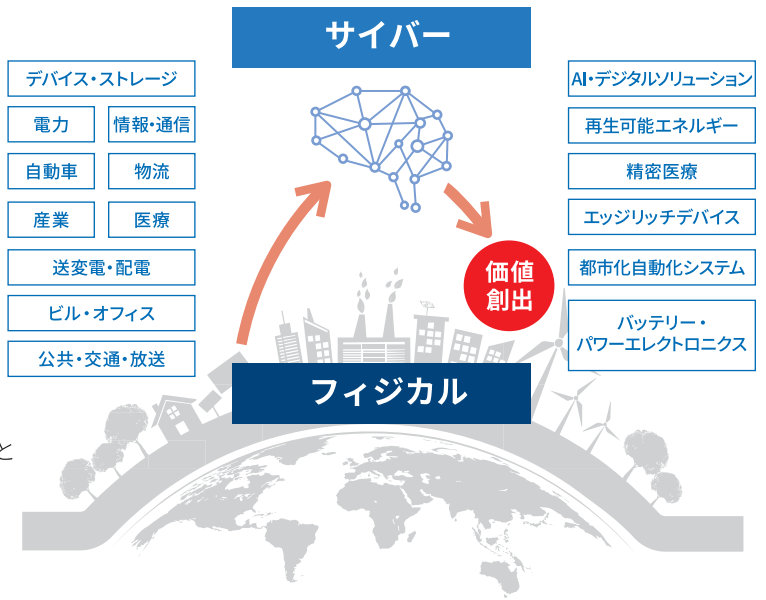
サイバー

デバイス・ストレージ

電力

情報・通信

自動車

物流

産業

医療

送変電・配電

ビル・オフィス

公共・交通・放送

AI・デジタルソリューション

再生可能エネルギー

精密医療

エッジリッチデバイス

都市化自動化システム

バッテリー・パワーエレクトロニクス

価値創出

フィジカル

と